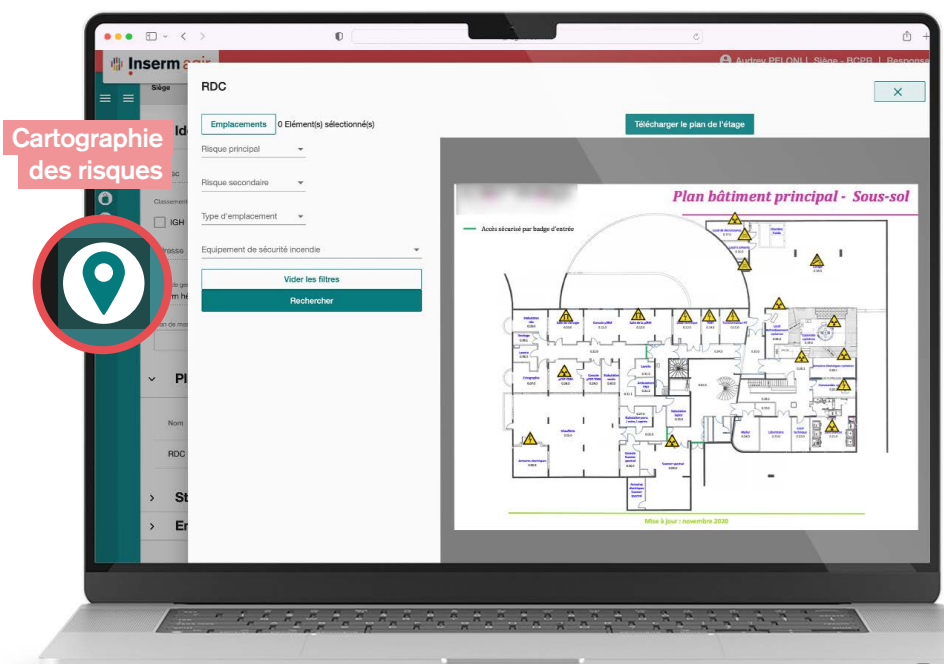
Cartographie des risques

Inserm agir

Audrey PELONI | Siège - BCPB | Responsa

Siège

RDC

Emplacements 0 Elément(s) sélectionné(s)

Risque principal

Risque secondaire

Type d'emplacement

Equipement de sécurité incendie

Vider les filtres

Rechercher

Télécharger le plan de l'étage

Plan bâtiment principal - Sous-sol

Accès sécurisé par badge d'entrée

Mise à jour : novembre 2020

Ide

IGH

Pl

Nom

RDC

St

En